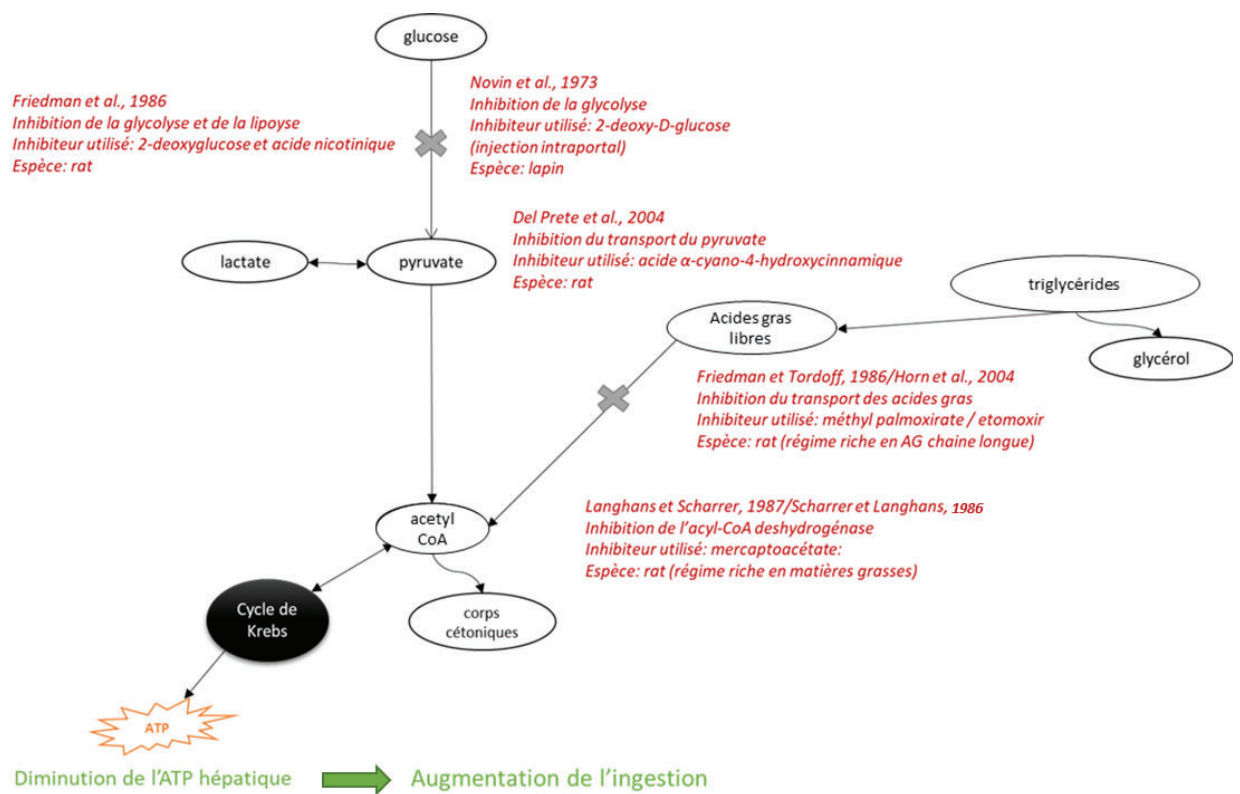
glucose

Friedman et al., 1986
Inhibition de la glycolyse et de la lipoyse
Inhibiteur utilisé: 2-deoxyglucose et acide nicotinique
Espèce: rat

Novin et al., 1973
Inhibition de la glycolyse
Inhibiteur utilisé: 2-deoxy-D-glucose
(injection intraportal)
Espèce: lapin

Del Prete et al., 2004
Inhibition du transport du pyruvate
Inhibiteur utilisé: acide α-cyano-4-hydroxycinnamique
Espèce: rat

lactate

pyruvate

triglycérides

Acides gras libres

glycérol

Friedman et Tordoff, 1986/Horn et al., 2004
Inhibition du transport des acides gras
Inhibiteur utilisé: méthyl palmoxirate / etomoxir
Espèce: rat (régime riche en AG chaine longue)

Langhans et Scharrer, 1987/Scharrer et Langhans, 1986
Inhibition de l'acyl-CoA deshydrogénase
Inhibiteur utilisé: mercaptoacétate:
Espèce: rat (régime riche en matières grasses)

acetyl CoA

Cycle de Krebs

corps cétoniques

ATP

Diminution de l'ATP hépatique

Augmentation de l'ingestion